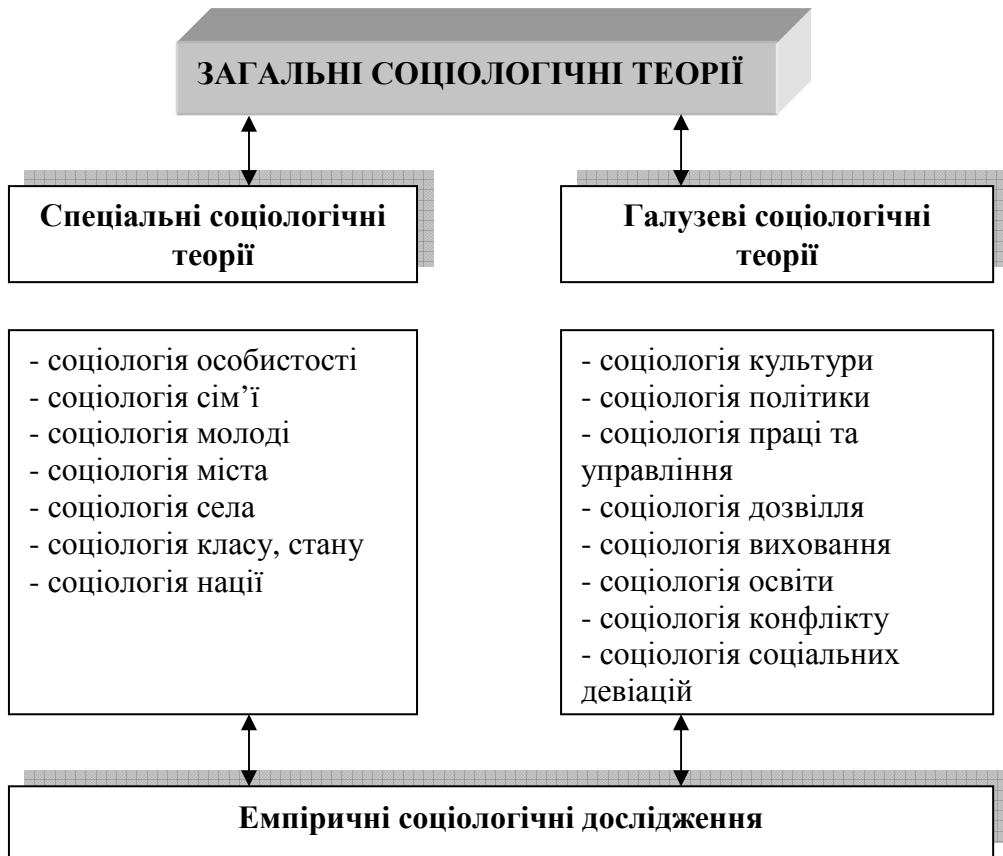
ЗАГАЛЬНІ СОЦІОЛОГІЧНІ ТЕОРІЇ

Спеціальні соціологічні теорії

Галузеві соціологічні теорії

- соціологія особистості
- соціологія сім’ї
- соціологія молоді
- соціологія міста
- соціологія села
- соціологія класу, стану
- соціологія нації

- соціологія культури
- соціологія політики
- соціологія праці та управління
- соціологія дозвілля
- соціологія виховання
- соціологія освіти
- соціологія конфлікту
- соціологія соціальних девіацій

Емпіричні соціологічні дослідження